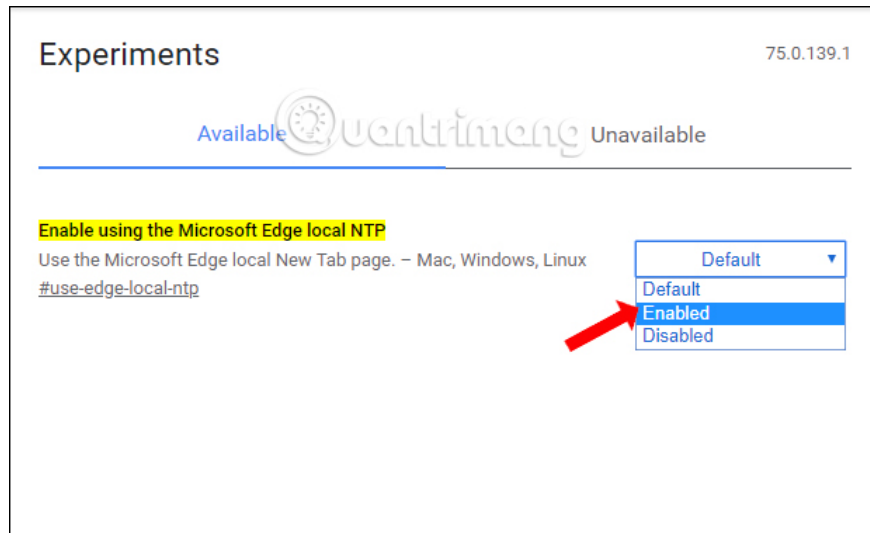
Experiments

75.0.139.1

Available

Quantrimang

Unavailable

Enable using the Microsoft Edge local NTP

Use the Microsoft Edge local New Tab page. – Mac, Windows, Linux

#use-edge-local-ntp

Default ▾

Default

Enabled

Disabled